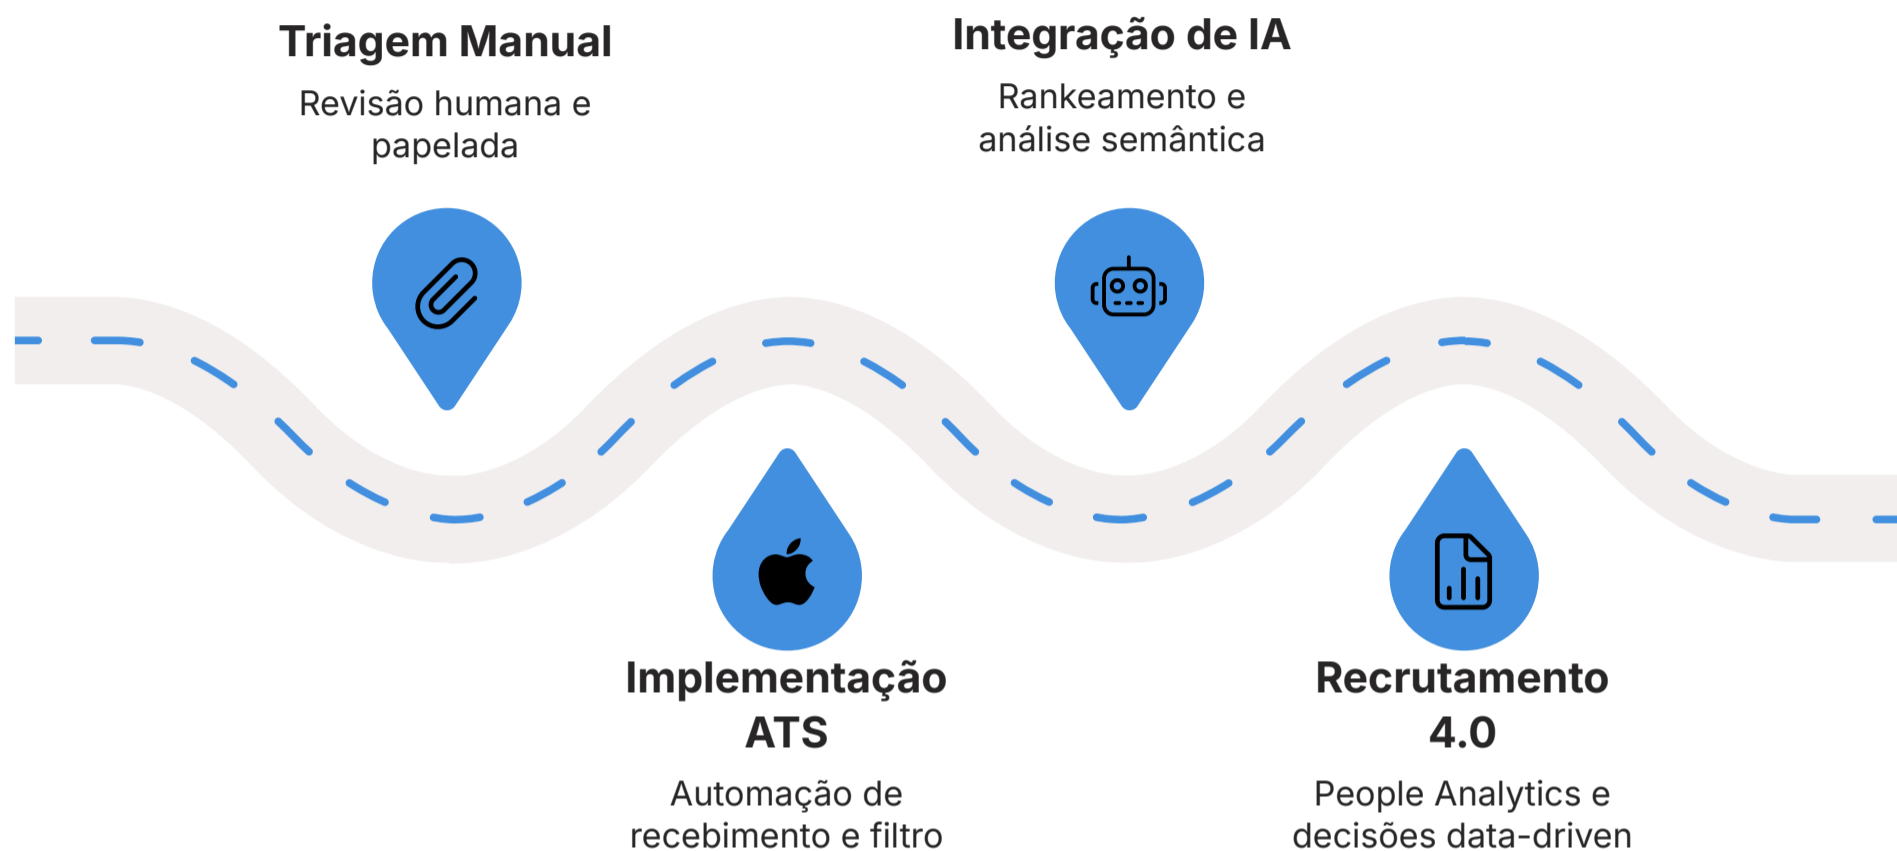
Triagem Manual

Revisão humana e papelada

Implementação ATS

Automação de recebimento e filtro

Integração de IA

Rankeamento e análise semântica

Recrutamento 4.0

People Analytics e decisões data-driven